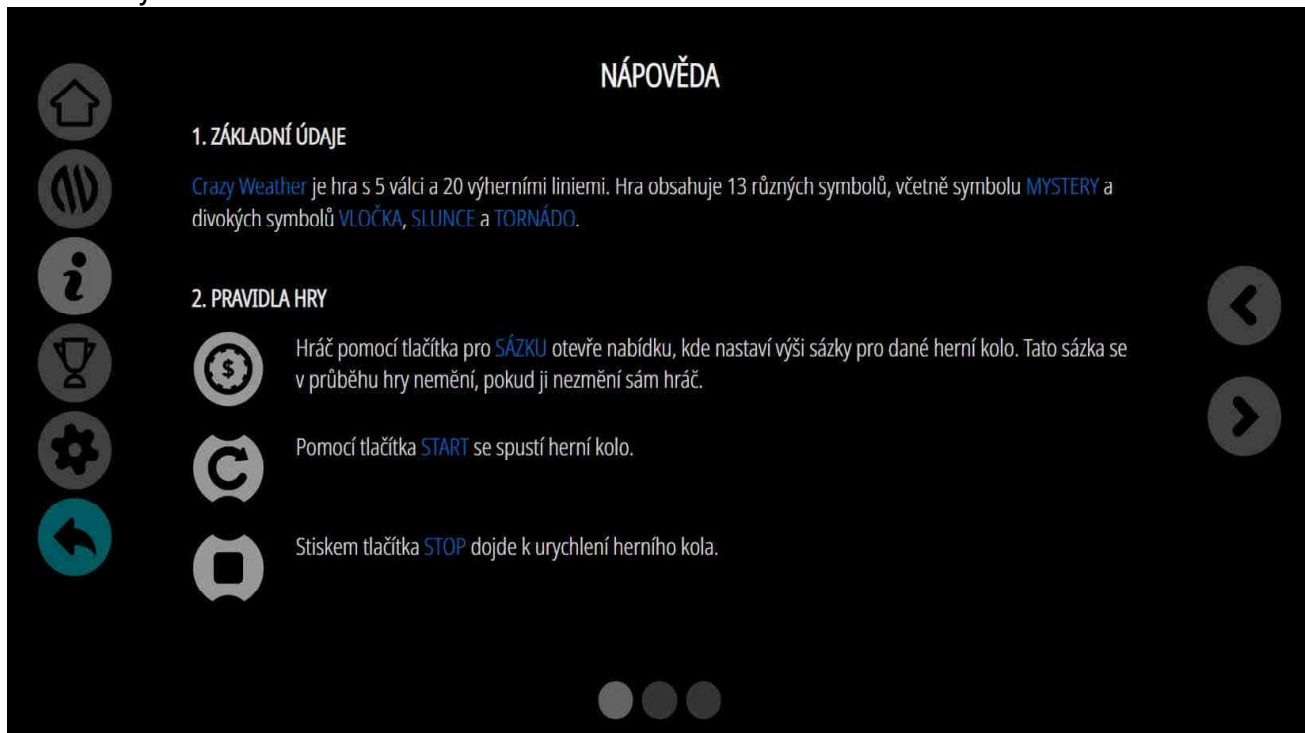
NÁPOVĚDA

1. ZÁKLADNÍ ÚDAJE

Crazy Weather je hra s 5 válci a 20 výherními liniemi. Hra obsahuje 13 různých symbolů, včetně symbolu MYSTERY a divokých symbolů VLOČKA, SLUNCE a TORNÁDO.

2. PRAVIDLA HRY

Hráč pomocí tlačítka pro SÁZKU otevře nabídku, kde nastaví výši sázky pro dané herní kolo. Tato sázka se v průběhu hry nemění, pokud ji nezmění sám hráč.

Pomocí tlačítka START se spustí herní kolo.

Stiskem tlačítka STOP dojde k urychlení herního kola.